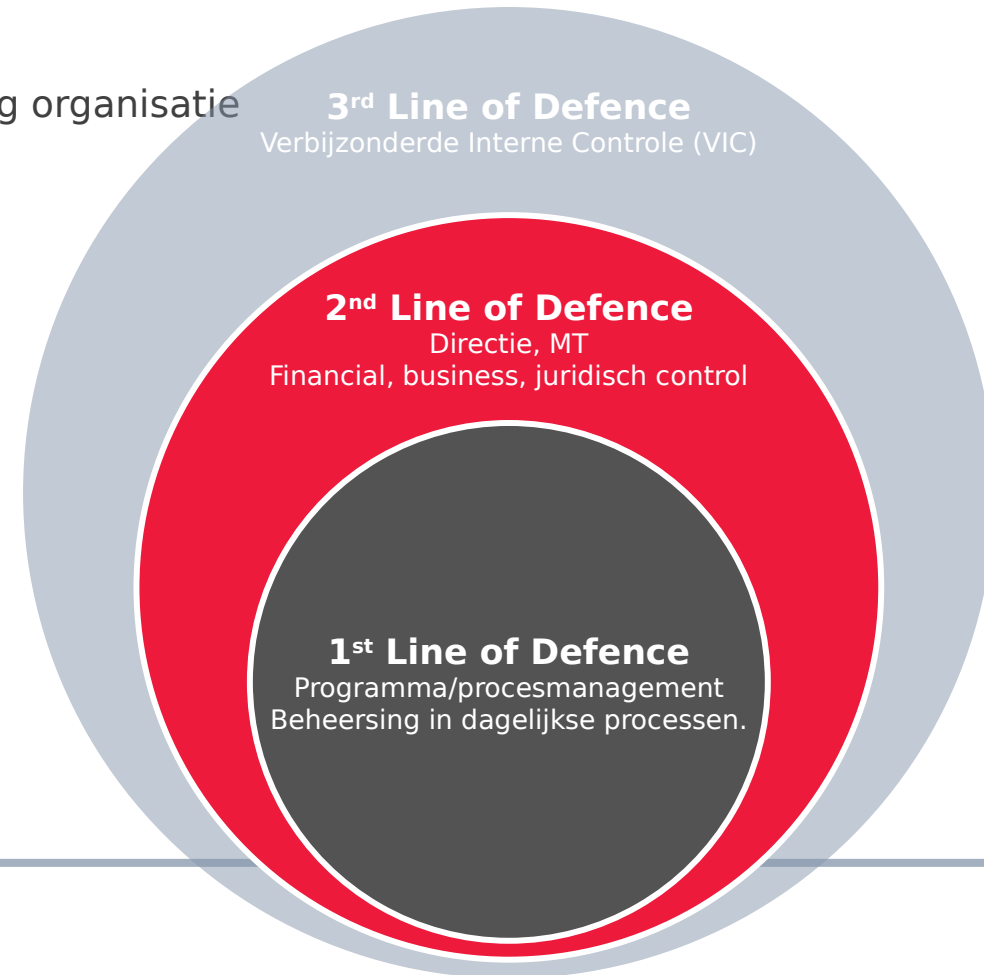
g organisatie

3rd Line of Defence
Verbijzonderde Interne Controle (VIC)

2nd Line of Defence
Directie, MT
Financial, business, juridisch control

1st Line of Defence
Programma/procesmanagement
Beheersing in dagelijkse processen.